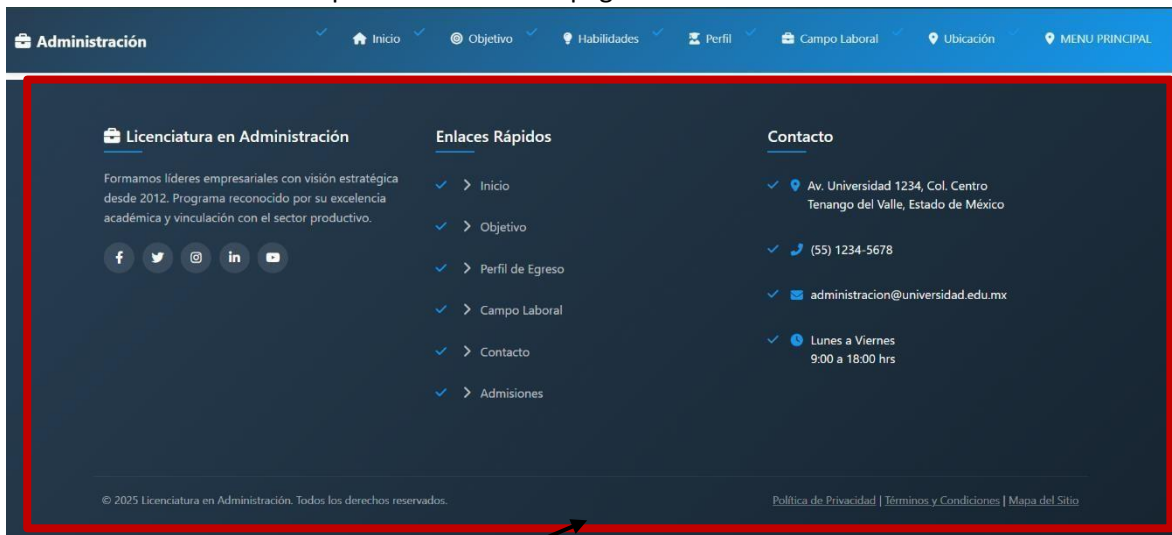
Administración

Inicio Objetivo Habilidades Perfil Campo Laboral Ubicación MENU PRINCIPAL

Licenciatura en Administración

Formamos líderes empresariales con visión estratégica desde 2012. Programa reconocido por su excelencia académica y vinculación con el sector productivo.

Enlaces Rápidos

> Inicio

> Objetivo

> Perfil de Egreso

> Campo Laboral

> Contacto

> Admisiones

Contacto

Av. Universidad 1234, Col. Centro Tenango del Valle, Estado de México

(55) 1234-5678

administracion@universidad.edu.mx

Lunes a Viernes 9:00 a 18:00 hrs

© 2025 Licenciatura en Administración. Todos los derechos reservados.

Política de Privacidad | Términos y Condiciones | Mapa del Sitio